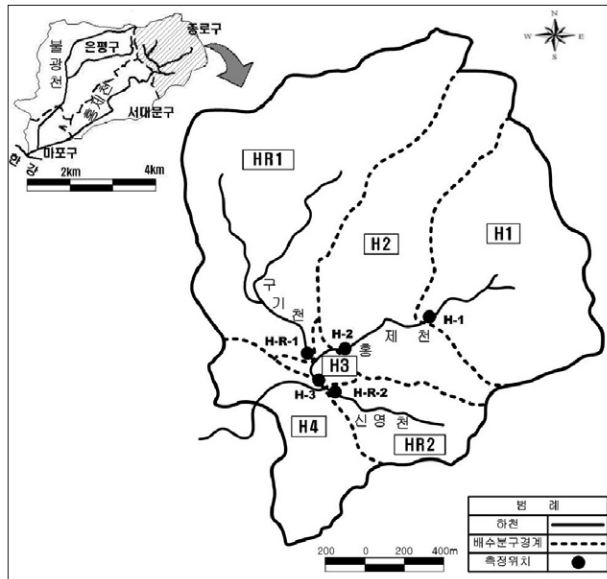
종로구
은평구
불
광
천
홍
제
천
서대문구
마포구
한강
2km
4km
N
W
E
S
HR1
H2
H1
구
기
천
H-2
H-1
홍
제
천
H-R-1
H3
H-3
H-R-2
신 영 천
H4
HR2

| 범 례 | |
|---|---|
| 하천 | |
| 배수분구경계 | |
| 측정위치 | ● |

200
0
200
400m